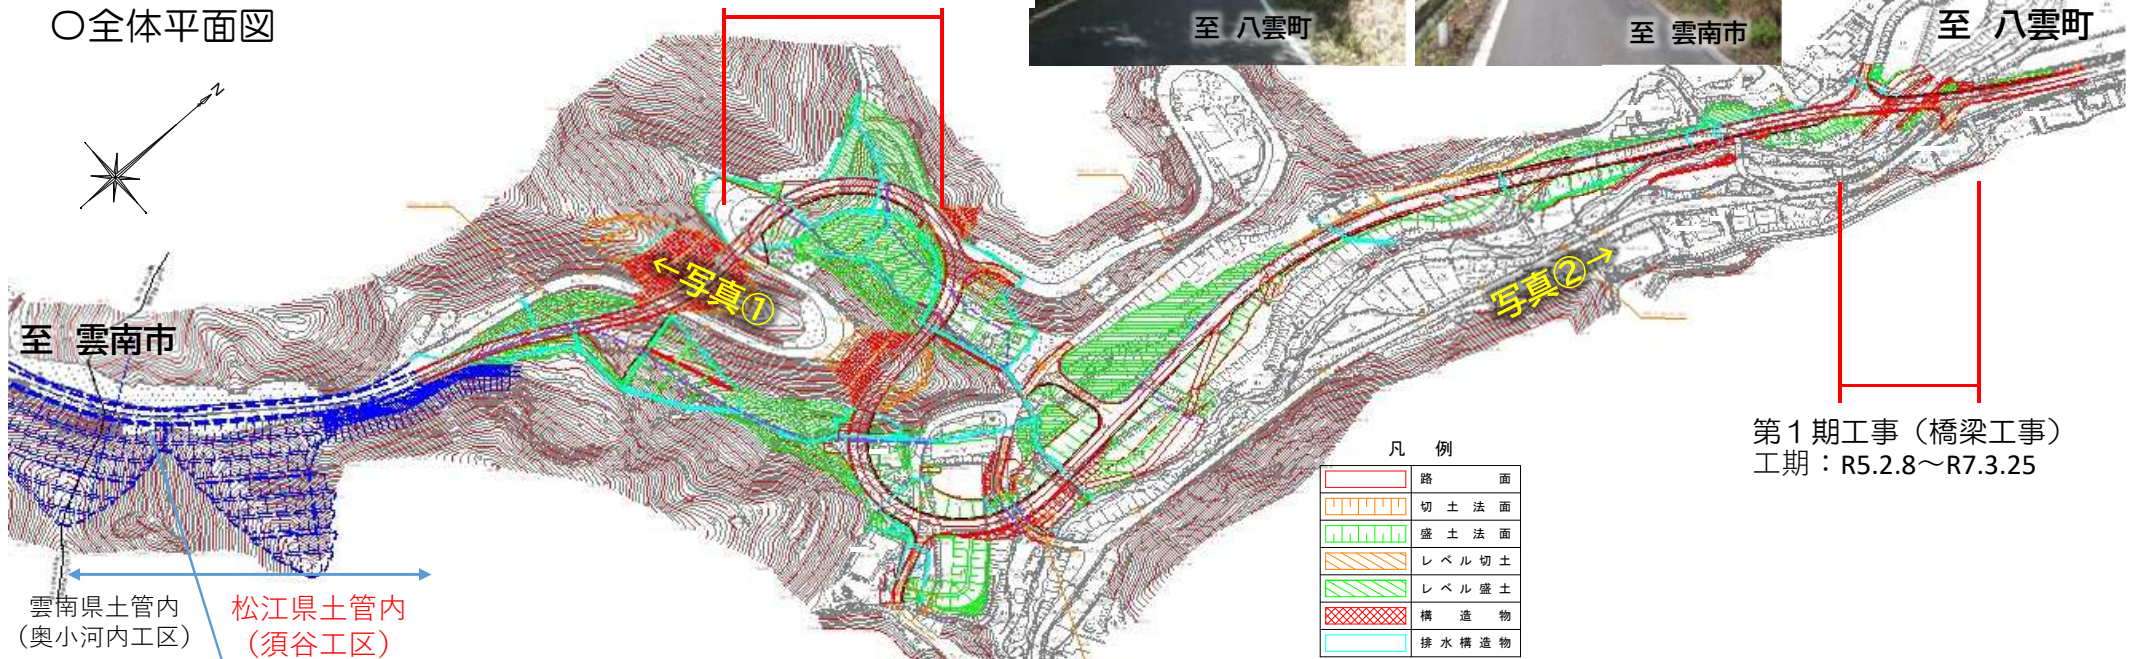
○全体平面図

N

至　八雲町

至　雲南市

至　八雲町

至　雲南市

←写真①

写真②→

凡　例

|  |  |
|---|---|
|  | 路　面 |
|  | 切　土　法　面 |
|  | 盛　土　法　面 |
|  | レ　ベ　ル　切　土 |
|  | レ　ベ　ル　盛　土 |
|  | 構　造　物 |
|  | 排　水　構　造　物 |

第１期工事（橋梁工事）
工期：R5.2.8～R7.3.25

雲南県土管内
（奥小河内工区）

松江県土管内
（須谷工区）